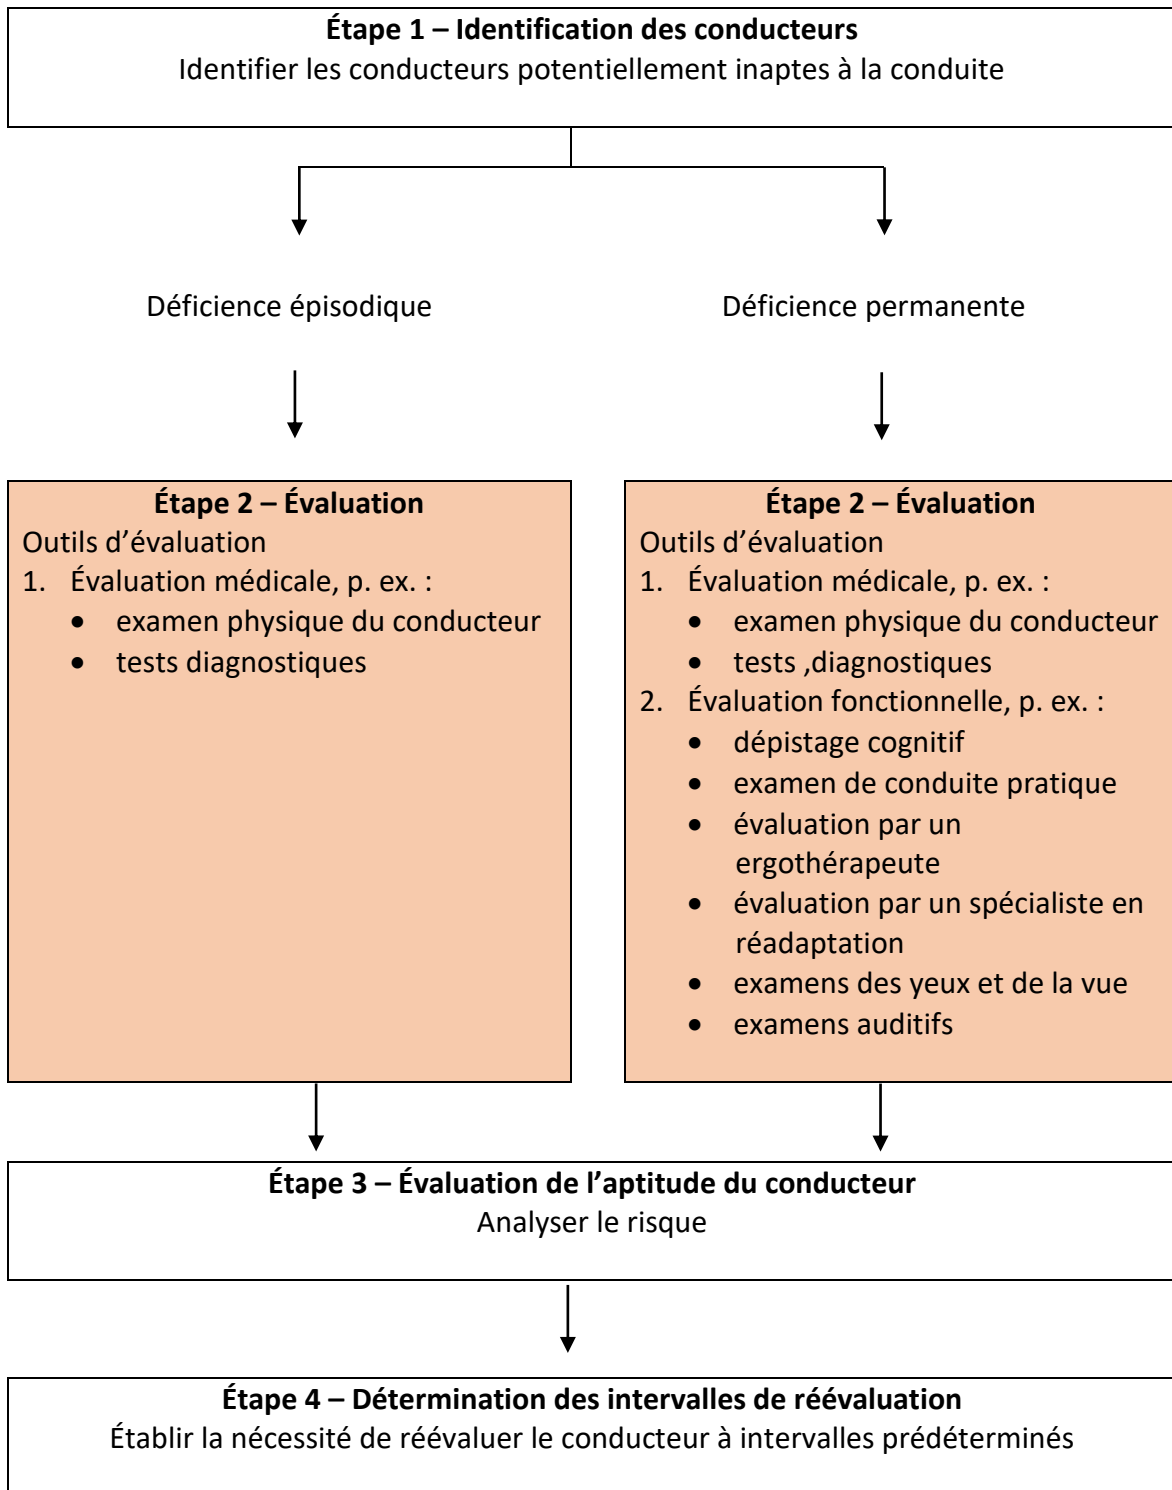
**Étape 1 – Identification des conducteurs**
Identifier les conducteurs potentiellement inaptes à la conduite

Déficience épisodique

Déficience permanente

**Étape 2 – Évaluation**
Outils d'évaluation
1. Évaluation médicale, p. ex. :
- examen physique du conducteur
- tests diagnostiques

**Étape 2 – Évaluation**
Outils d'évaluation
1. Évaluation médicale, p. ex. :
- examen physique du conducteur
- tests ,diagnostiques
2. Évaluation fonctionnelle, p. ex. :
- dépistage cognitif
- examen de conduite pratique
- évaluation par un ergothérapeute
- évaluation par un spécialiste en réadaptation
- examens des yeux et de la vue
- examens auditifs

**Étape 3 – Évaluation de l'aptitude du conducteur**
Analyser le risque

**Étape 4 – Détermination des intervalles de réévaluation**
Établir la nécessité de réévaluer le conducteur à intervalles prédéterminés